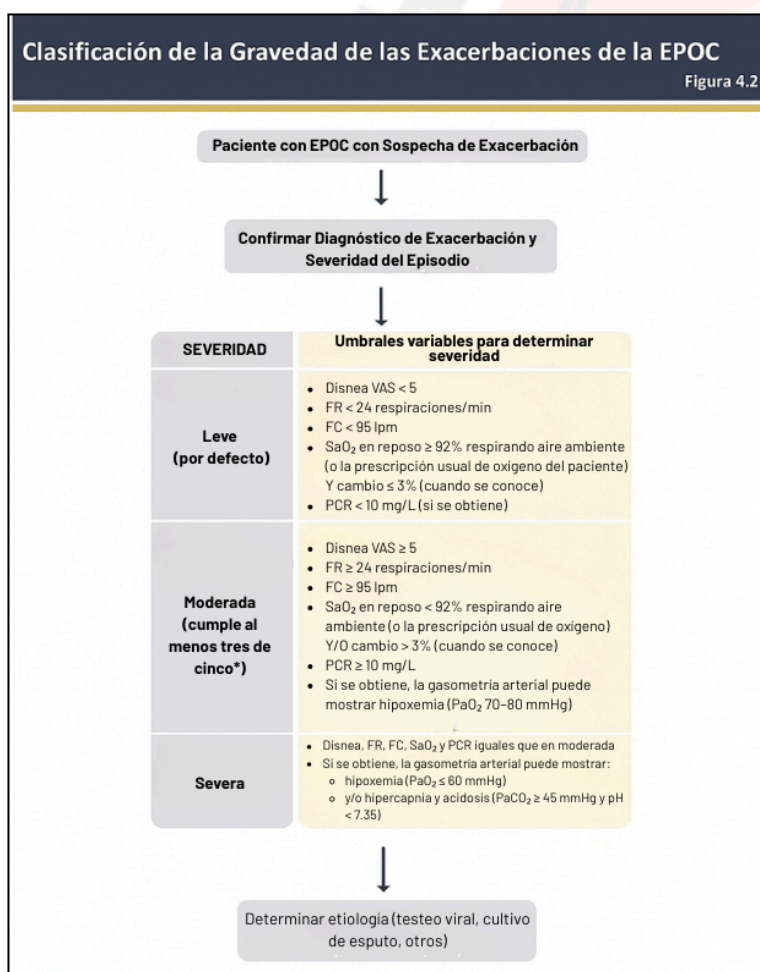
Clasificación de la Gravedad de las Exacerbaciones de la EPOC

Figura 4.2

Paciente con EPOC con Sospecha de Exacerbación

Confirmar Diagnóstico de Exacerbación y Severidad del Episodio

| SEVERIDAD | Umbrales variables para determinar severidad |
|---|---|
| Leve (por defecto) | • Disnea VAS < 5 • FR < 24 respiraciones/min • FC < 95 lpm • $SaO_2$ en reposo ≥ 92% respirando aire ambiente (o la prescripción usual de oxigeno del paciente) Y cambio ≤ 3% (cuando se conoce) • PCR < 10 mg/L (si se obtiene) |
| Moderada (cumple al menos tres de cinco*) | • Disnea VAS ≥ 5 • FR ≥ 24 respiraciones/min • FC ≥ 95 lpm • $SaO_2$ en reposo < 92% respirando aire ambiente (o la prescripción usual de oxigeno) Y/O cambio > 3% (cuando se conoce) • PCR ≥ 10 mg/L • Si se obtiene, la gasometría arterial puede mostrar hipoxemia ($PaO_2$ 70-80 mmHg) |
| Severa | • Disnea, FR, FC, $SaO_2$ y PCR iguales que en moderada • Si se obtiene, la gasometría arterial puede mostrar: ○ hipoxemia ($PaO_2$ ≤ 60 mmHg) ○ y/o hipercapnia y acidosis ($PaCO_2$ ≥ 45 mmHg y pH < 7.35) |

Determinar etiología (testeo viral, cultivo de esputo, otros)